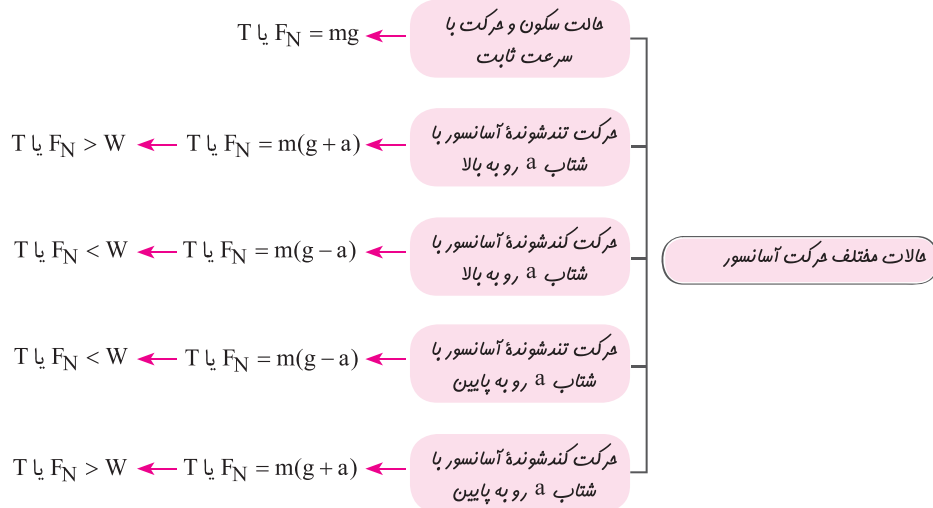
حالات مختلف حرکت آسانسور

حالت سکون و حرکت با سرعت ثابت
$T$ یا $F_N = mg$

حرکت تندشوندهٔ آسانسور با شتاب a رو به بالا
$T$ یا $F_N = m(g+a)$
$T$ یا $F_N > W$

حرکت کندشوندهٔ آسانسور با شتاب a رو به بالا
$T$ یا $F_N = m(g-a)$
$T$ یا $F_N < W$

حرکت تندشوندهٔ آسانسور با شتاب a رو به پایین
$T$ یا $F_N = m(g-a)$
$T$ یا $F_N < W$

حرکت کندشوندهٔ آسانسور با شتاب a رو به پایین
$T$ یا $F_N = m(g+a)$
$T$ یا $F_N > W$